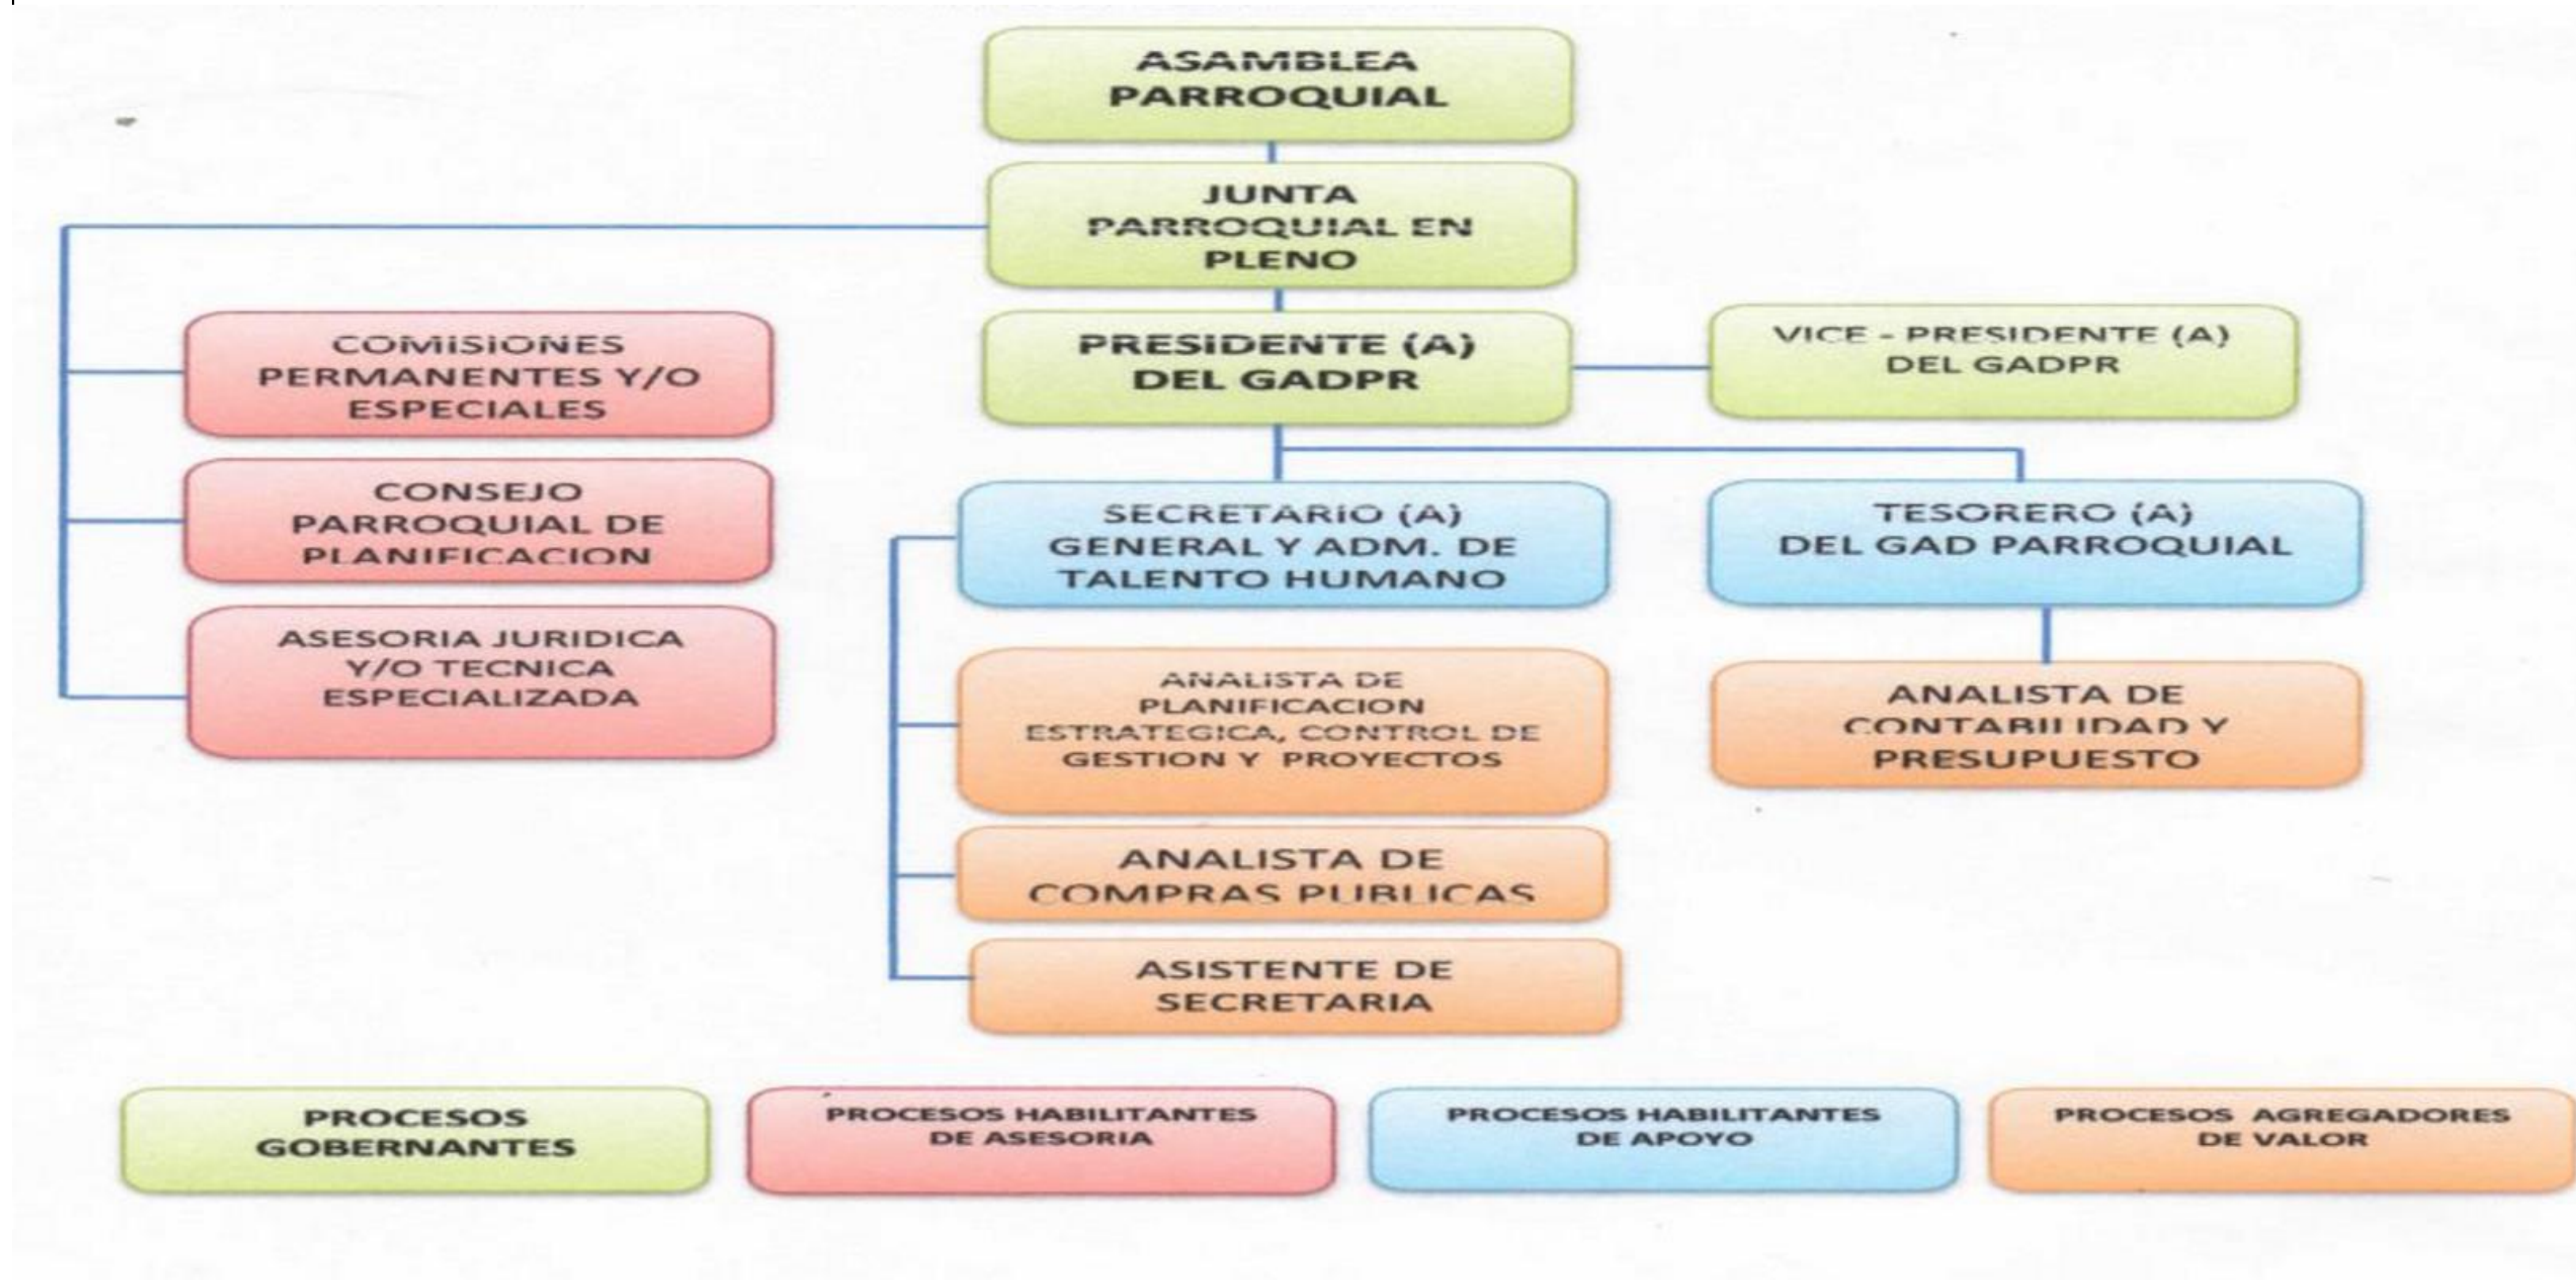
ASAMBLEA PARROQUIAL

JUNTA PARROQUIAL EN PLENO

COMISIONES PERMANENTES Y/O ESPECIALES

PRESIDENTE (A) DEL GADPR

VICE - PRESIDENTE (A) DEL GADPR

CONSEJO PARROQUIAL DE PLANIFICACION

SECRETARIO (A) GENERAL Y ADM. DE TALENTO HUMANO

TESORERO (A) DEL GAD PARROQUIAL

ASESORIA JURIDICA Y/O TECNICA ESPECIALIZADA

ANALISTA DE PLANIFICACION ESTRATEGICA, CONTROL DE GESTION Y PROYECTOS

ANALISTA DE CONTABILIDAD Y PRESUPUESTO

ANALISTA DE COMPRAS PUBLICAS

ASISTENTE DE SECRETARIA

PROCESOS GOBERNANTES

PROCESOS HABILITANTES DE ASESORIA

PROCESOS HABILITANTES DE APOYO

PROCESOS AGREGADORES DE VALOR